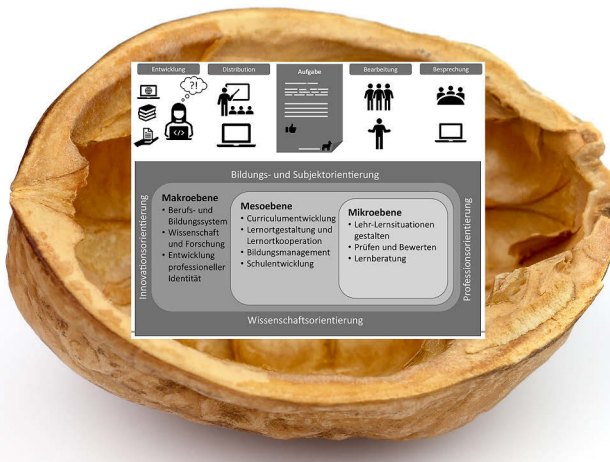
Entwicklung

Distribution

Aufgabe

Bearbeitung

Besprechung

?!

Bildungs- und Subjektorientierung

Innovationsorientierung

Makroebene
• Berufs- und Bildungssystem
• Wissenschaft und Forschung
• Entwicklung professioneller Identität

Mesoebene
• Curriculumentwicklung
• Lernortgestaltung und Lernortkooperation
• Bildungsmanagement
• Schulentwicklung

Mikroebene
• Lehr-Lernsituationen gestalten
• Prüfen und Bewerten
• Lernberatung

Professionsorientierung

Wissenschaftsorientierung